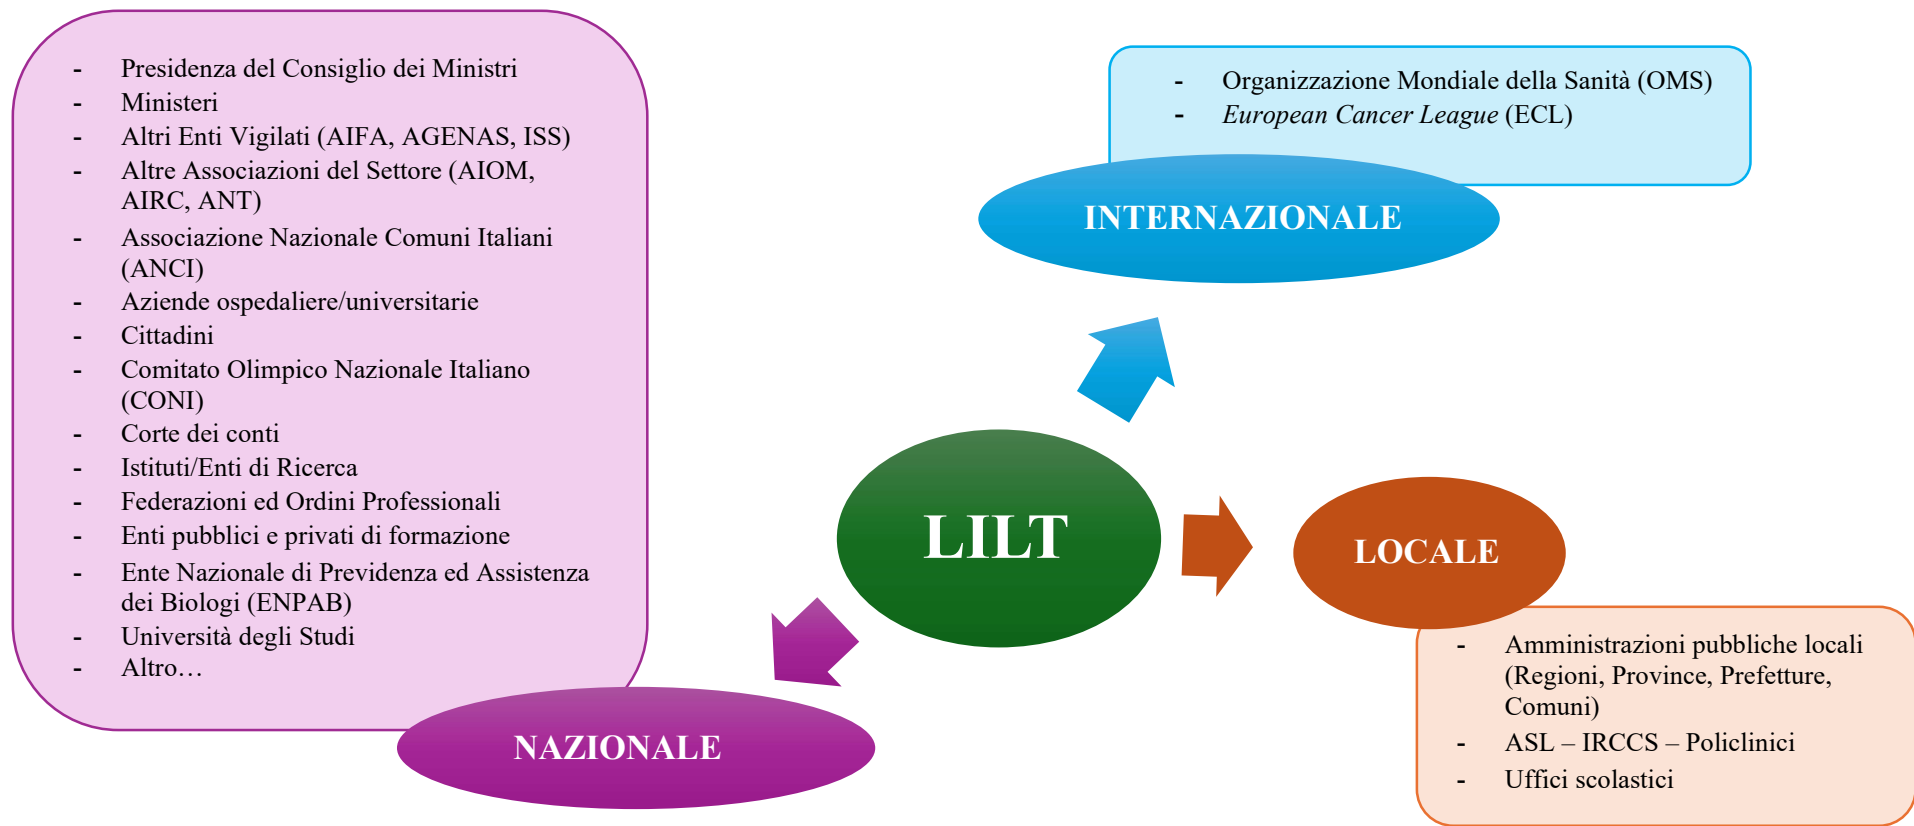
- Presidenza del Consiglio dei Ministri
- Ministeri
- Altri Enti Vigilati (AIFA, AGENAS, ISS)
- Altre Associazioni del Settore (AIOM, AIRC, ANT)
- Associazione Nazionale Comuni Italiani (ANCI)
- Aziende ospedaliere/universitarie
- Cittadini
- Comitato Olimpico Nazionale Italiano (CONI)
- Corte dei conti
- Istituti/Enti di Ricerca
- Federazioni ed Ordini Professionali
- Enti pubblici e privati di formazione
- Ente Nazionale di Previdenza ed Assistenza dei Biologi (ENPAB)
- Università degli Studi
- Altro…

NAZIONALE

- Organizzazione Mondiale della Sanità (OMS)
- *European Cancer League* (ECL)

INTERNAZIONALE

LILT

LOCALE

- Amministrazioni pubbliche locali (Regioni, Province, Prefetture, Comuni)
- ASL – IRCCS – Policlinici
- Uffici scolastici